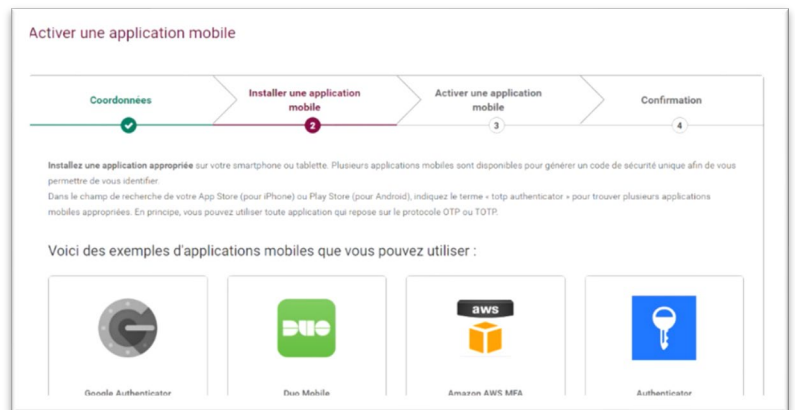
Activer une application mobile

Coordonnées

Installer une application mobile
2

Activer une application mobile
3

Confirmation
4

**Installez une application appropriée** sur votre smartphone ou tablette. Plusieurs applications mobiles sont disponibles pour générer un code de sécurité unique afin de vous permettre de vous identifier.
Dans le champ de recherche de votre App Store (pour iPhone) ou Play Store (pour Android), indiquez le terme « totp authenticator » pour trouver plusieurs applications mobiles appropriées. En principe, vous pouvez utiliser toute application qui repose sur le protocole OTP ou TOTP.

Voici des exemples d'applications mobiles que vous pouvez utiliser :

Google Authenticator

DUO
Duo Mobile

aws
Amazon AWS MFA

Authenticator